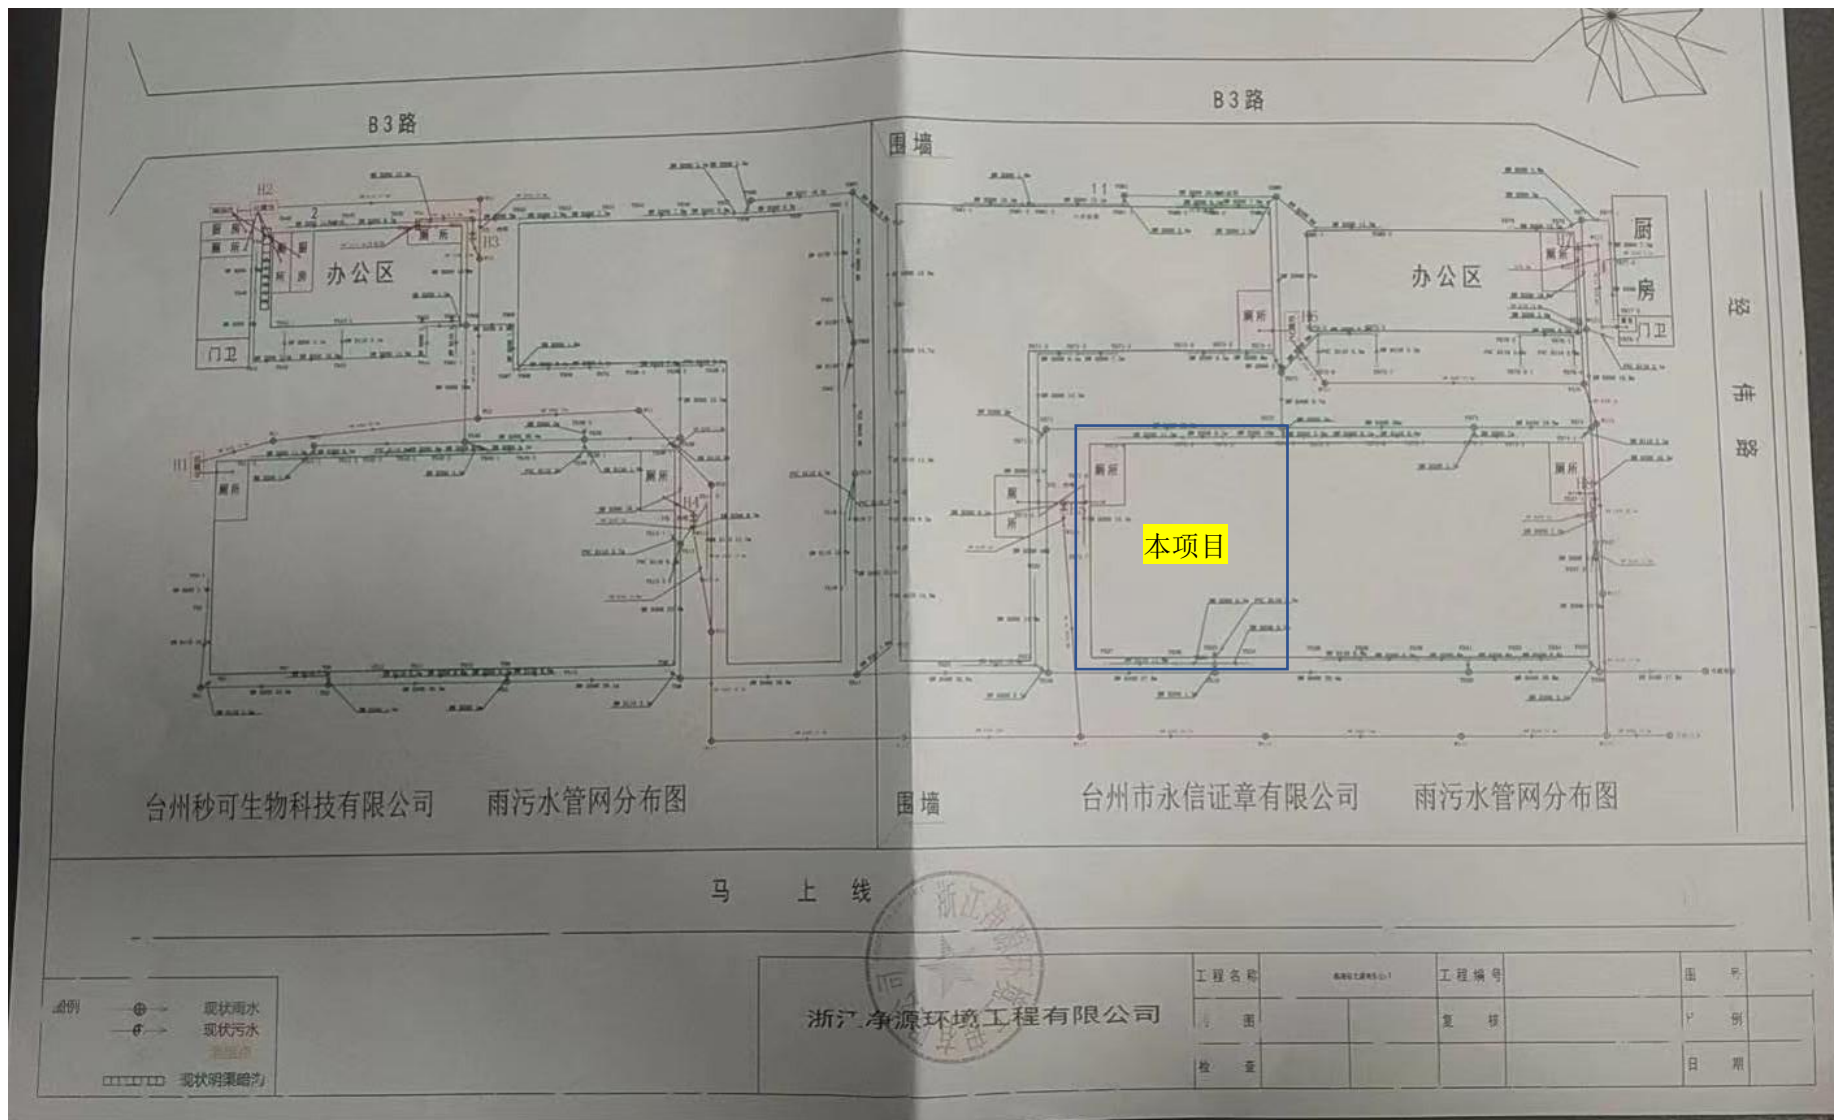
B3路

B3路

围墙

H2

厨房

办公区

H3

门卫

H1

厕所

厕所

H4

办公区

厨

房

门卫

H5

厕所

厕所

厕所

本项目

厕所

H6

H7

迎

侨

路

台州秒可生物科技有限公司 雨污水管网分布图

围墙

台州市永信证章有限公司 雨污水管网分布图

马 上 线

图例
现状雨水
现状污水
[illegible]
现状明渠暗沟

浙江净源环境工程有限公司

| 工程名称 | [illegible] | 工程编号 | | 图号 | |
|---|---|---|---|---|---|
| 制图 | | 复核 | | 比例 | |
| 检查 | | | | 日期 | |